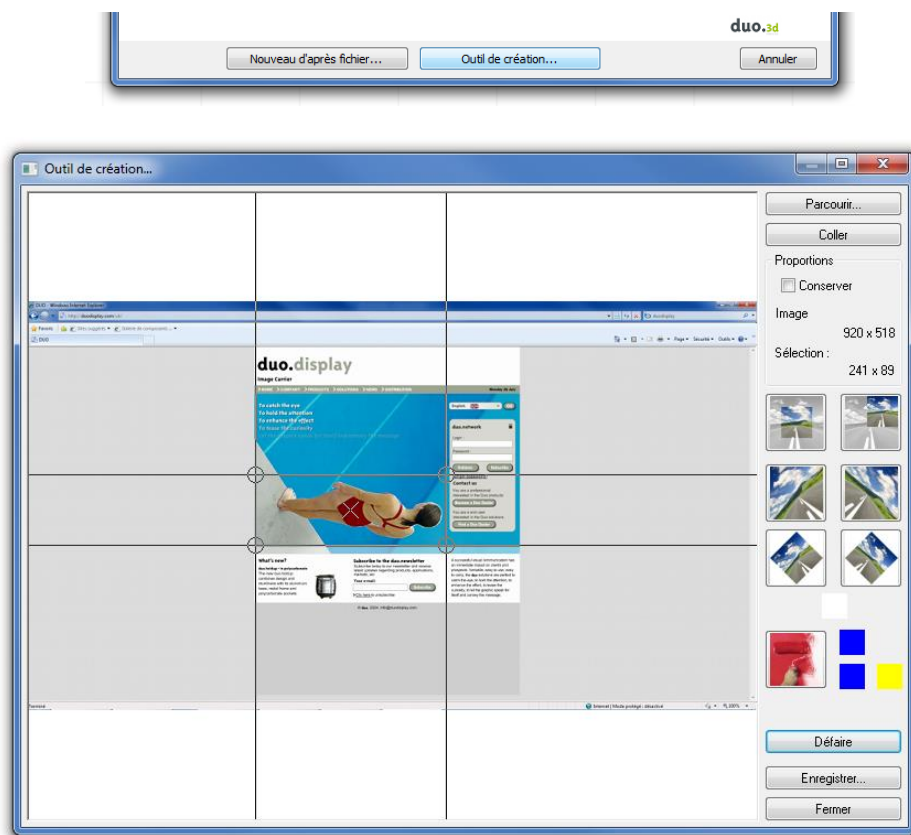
duo.3d

Nouveau d'après fichier...

Outil de création...

Annuler

Outil de création...

duo.display

Image Carrier

To catch the eye
To hold the attention
To enhance the effect
To boost the curiosity

duo.network

Contact us

What's new?

Subscribe to the duo.newsletter

Parcourir...

Coller

Proportions

Conserver

Image

920 x 518

Sélection :

241 x 89

Défaire

Enregistrer...

Fermer